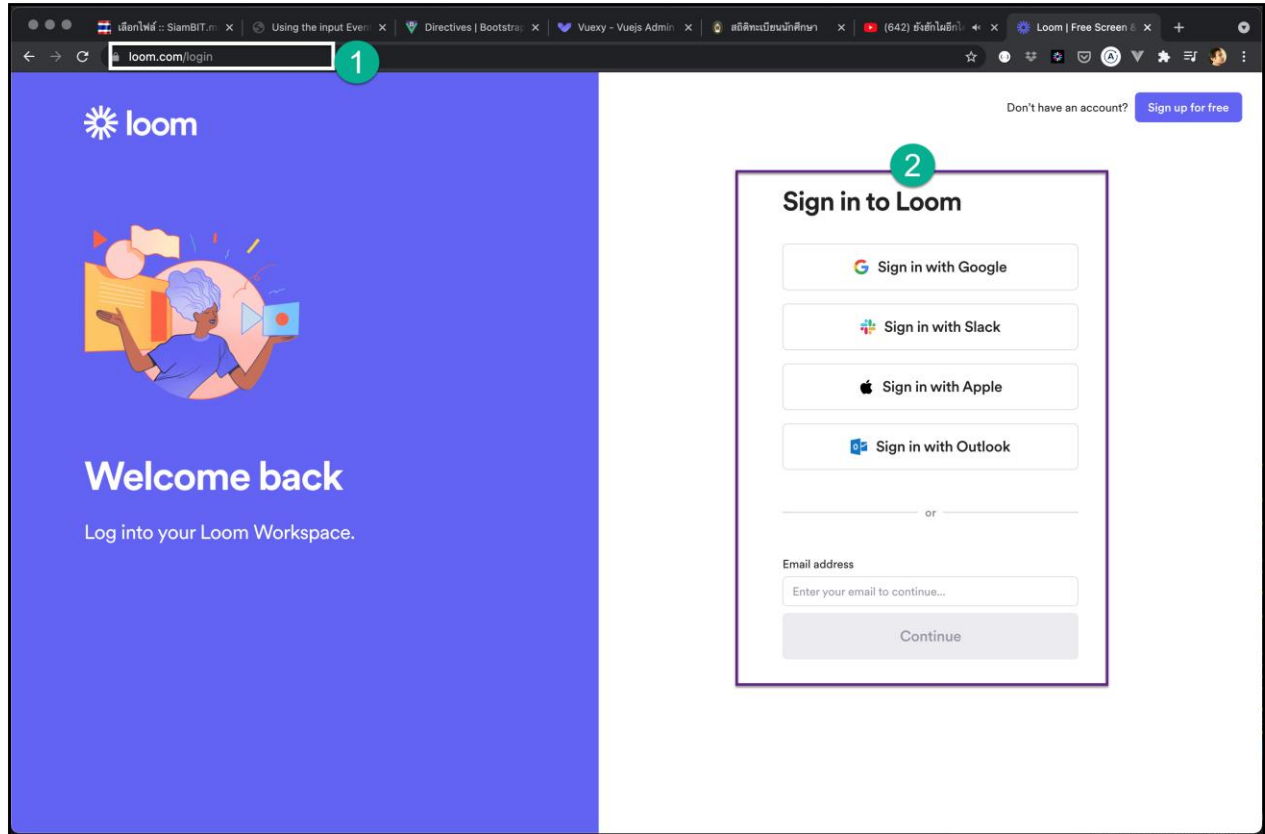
เลือกไฟล์ :: SiamBIT.m ×
Using the input Even ×
Directives | Bootstrap ×
Vuexy - Vuejs Admin ×
สถิติทะเบียนนักศึกษา ×
(642) ยังรักไม่ยิกไ ×
Loom | Free Screen & ×

loom.com/login

1

loom

Welcome back

Log into your Loom Workspace.

Don't have an account? Sign up for free

2

Sign in to Loom

Sign in with Google

Sign in with Slack

Sign in with Apple

Sign in with Outlook

or

Email address

Enter your email to continue...

Continue